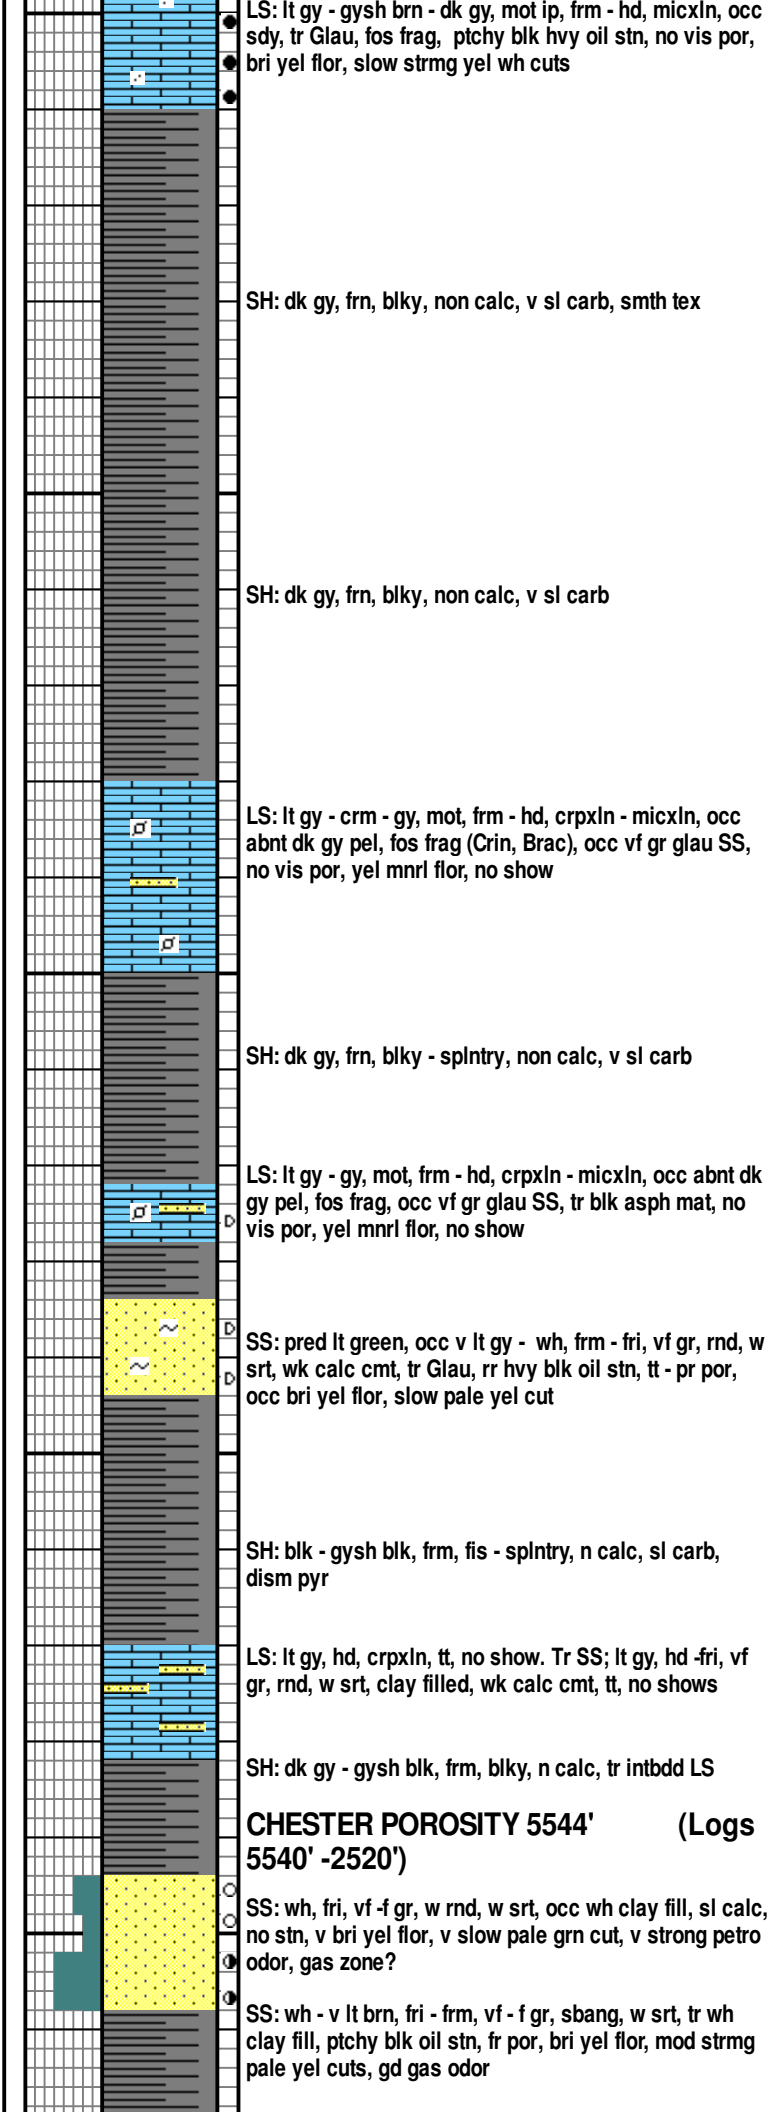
LS: lt gy - gysh brn - dk gy, mot ip, frm - hd, micxln, occ sdy, tr Glau, fos frag, ptchy blk hvy oil stn, no vis por, bri yel flor, slow strmg yel wh cuts

SH: dk gy, frn, blky, non calc, v sl carb, smth tex

SH: dk gy, frn, blky, non calc, v sl carb

LS: lt gy - crm - gy, mot, frm - hd, crpxln - micxln, occ abnt dk gy pel, fos frag (Crin, Brac), occ vf gr glau SS, no vis por, yel mnrl flor, no show

SH: dk gy, frn, blky - splntry, non calc, v sl carb

LS: lt gy - gy, mot, frm - hd, crpxln - micxln, occ abnt dk gy pel, fos frag, occ vf gr glau SS, tr blk asph mat, no vis por, yel mnrl flor, no show

SS: pred lt green, occ v lt gy - wh, frm - fri, vf gr, rnd, w srt, wk calc cmt, tr Glau, rr hvy blk oil stn, tt - pr por, occ bri yel flor, slow pale yel cut

SH: blk - gysh blk, frm, fis - splntry, n calc, sl carb, dism pyr

LS: lt gy, hd, crpxln, tt, no show. Tr SS; lt gy, hd -fri, vf gr, rnd, w srt, clay filled, wk calc cmt, tt, no shows

SH: dk gy - gysh blk, frm, blky, n calc, tr intbdd LS

CHESTER POROSITY 5544' (Logs 5540' -2520')

SS: wh, fri, vf -f gr, w rnd, w srt, occ wh clay fill, sl calc, no stn, v bri yel flor, v slow pale grn cut, v strong petro odor, gas zone?

SS: wh - v lt brn, fri - frm, vf - f gr, sbang, w srt, tr wh clay fill, ptchy blk oil stn, fr por, bri yel flor, mod strmg pale yel cuts, gd gas odor